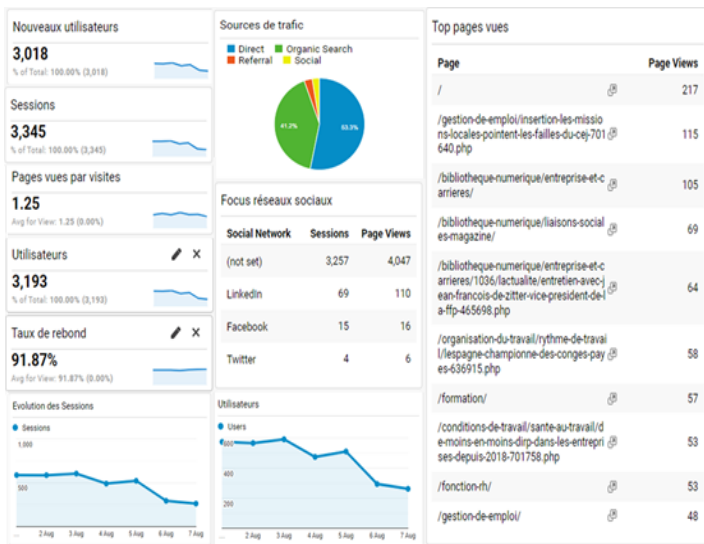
Nouveaux utilisateurs

3,018
% of Total: 100.00% (3,018)

Sessions

3,345
% of Total: 100.00% (3,345)

Pages vues par visites

1.25
Avg for View: 1.25 (0.00%)

Utilisateurs

3,193
% of Total: 100.00% (3,193)

Taux de rebond

91.87%
Avg for View: 91.87% (0.00%)

Evolution des Sessions

Sessions

1,000

500

2 Aug 3 Aug 4 Aug 5 Aug 6 Aug 7 Aug

Sources de trafic

Direct Organic Search
Referral Social

41.2%
53.3%

Focus réseaux sociaux

| Social Network | Sessions | Page Views |
|---|---|---|
| (not set) | 3,257 | 4,047 |
| LinkedIn | 69 | 110 |
| Facebook | 15 | 16 |
| Twitter | 4 | 6 |

Utilisateurs

Users

600

400

200

2 Aug 3 Aug 4 Aug 5 Aug 6 Aug 7 Aug

Top pages vues

| Page | Page Views |
|---|---|
| / | 217 |
| /gestion-de-emploi/insertion-les-missions-locales-pointent-les-failles-du-cej-701640.php | 115 |
| /bibliotheque-numerique/entreprise-et-carrieres/ | 105 |
| /bibliotheque-numerique/liaisons-sociales-magazine/ | 69 |
| /bibliotheque-numerique/entreprise-et-carrieres/1036/lactualite/entretien-avec-jean-francois-de-zitter-vice-president-de-la-ffp-465698.php | 64 |
| /organisation-du-travail/rythme-de-travail/lespagne-championne-des-conges-payes-636915.php | 58 |
| /formation/ | 57 |
| /conditions-de-travail/sante-au-travail/de-moins-en-moins-dirp-dans-les-entreprises-depuis-2018-701758.php | 53 |
| /fonction-rh/ | 53 |
| /gestion-de-emploi/ | 48 |